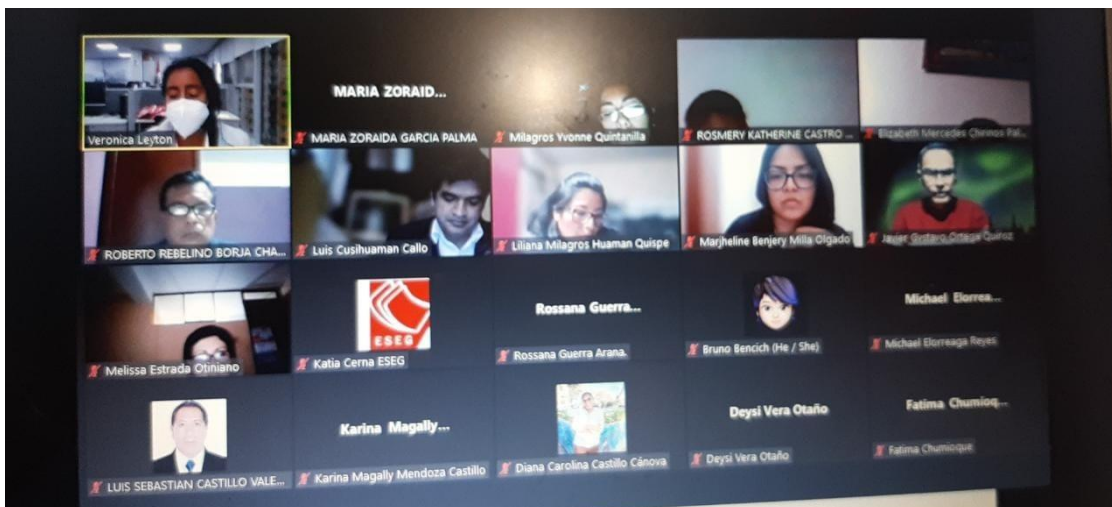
Veronica Leyton

MARIA ZORAID...

MARIA ZORAIDA GARCIA PALMA

Milagros Yvonne Quintanilla

ROSMERY KATHERINE CASTRO ...

Elizabeth Mercedes Chinnos Pal...

ROBERTO REBELINO BORJA CHA...

Luis Cusihuaman Callo

Liliana Milagros Huaman Quispe

Marjheline Benjery Milla Olgado

Javier Gustavo Ortega Quiroz

Melissa Estrada Otiniano

ESEG

Katia Cerna ESEG

Rossana Guerra...

Rossana Guerra Arana.

Bruno Bencich (He / She)

Michael Elorrea...

Michael Elorreaga Reyes

LUIS SEBASTIAN CASTILLO VALE...

Karina Magally...

Karina Magally Mendoza Castillo

Diana Carolina Castillo Cánova

Deysi Vera Otaño

Deysi Vera Otaño

Fatima Chumioq...

Fatima Chumioque